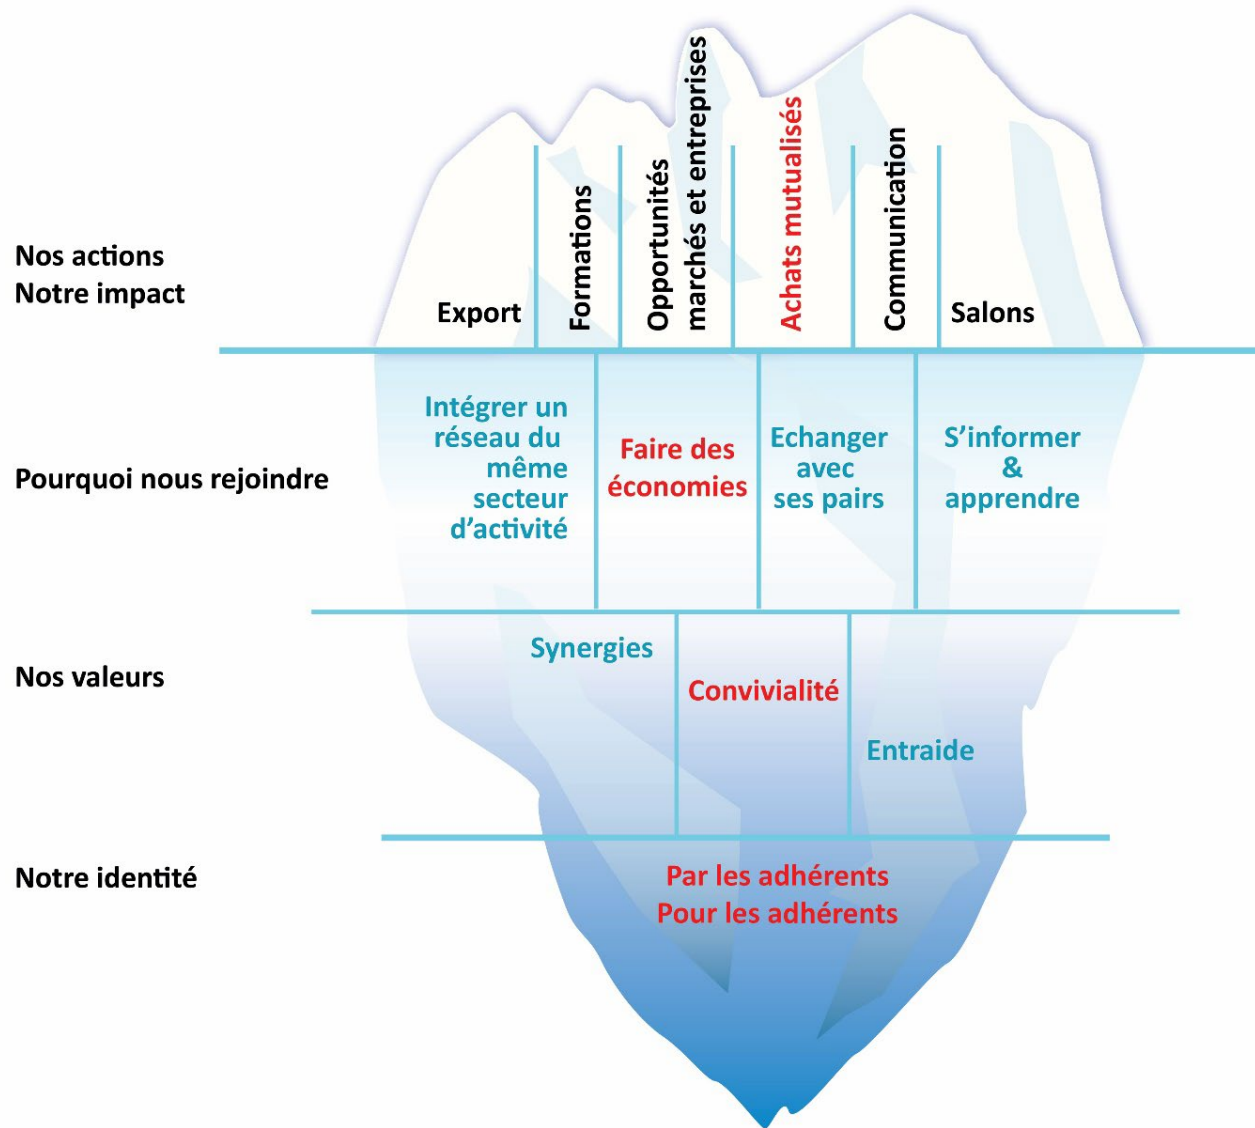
Nos actions
Notre impact

Export

Formations

Opportunités marchés et entreprises

Achats mutualisés

Communication

Salons

Pourquoi nous rejoindre

Intégrer un réseau du même secteur d'activité

Faire des économies

Echanger avec ses pairs

S'informer & apprendre

Nos valeurs

Synergies

Convivialité

Entraide

Notre identité

Par les adhérents
Pour les adhérents